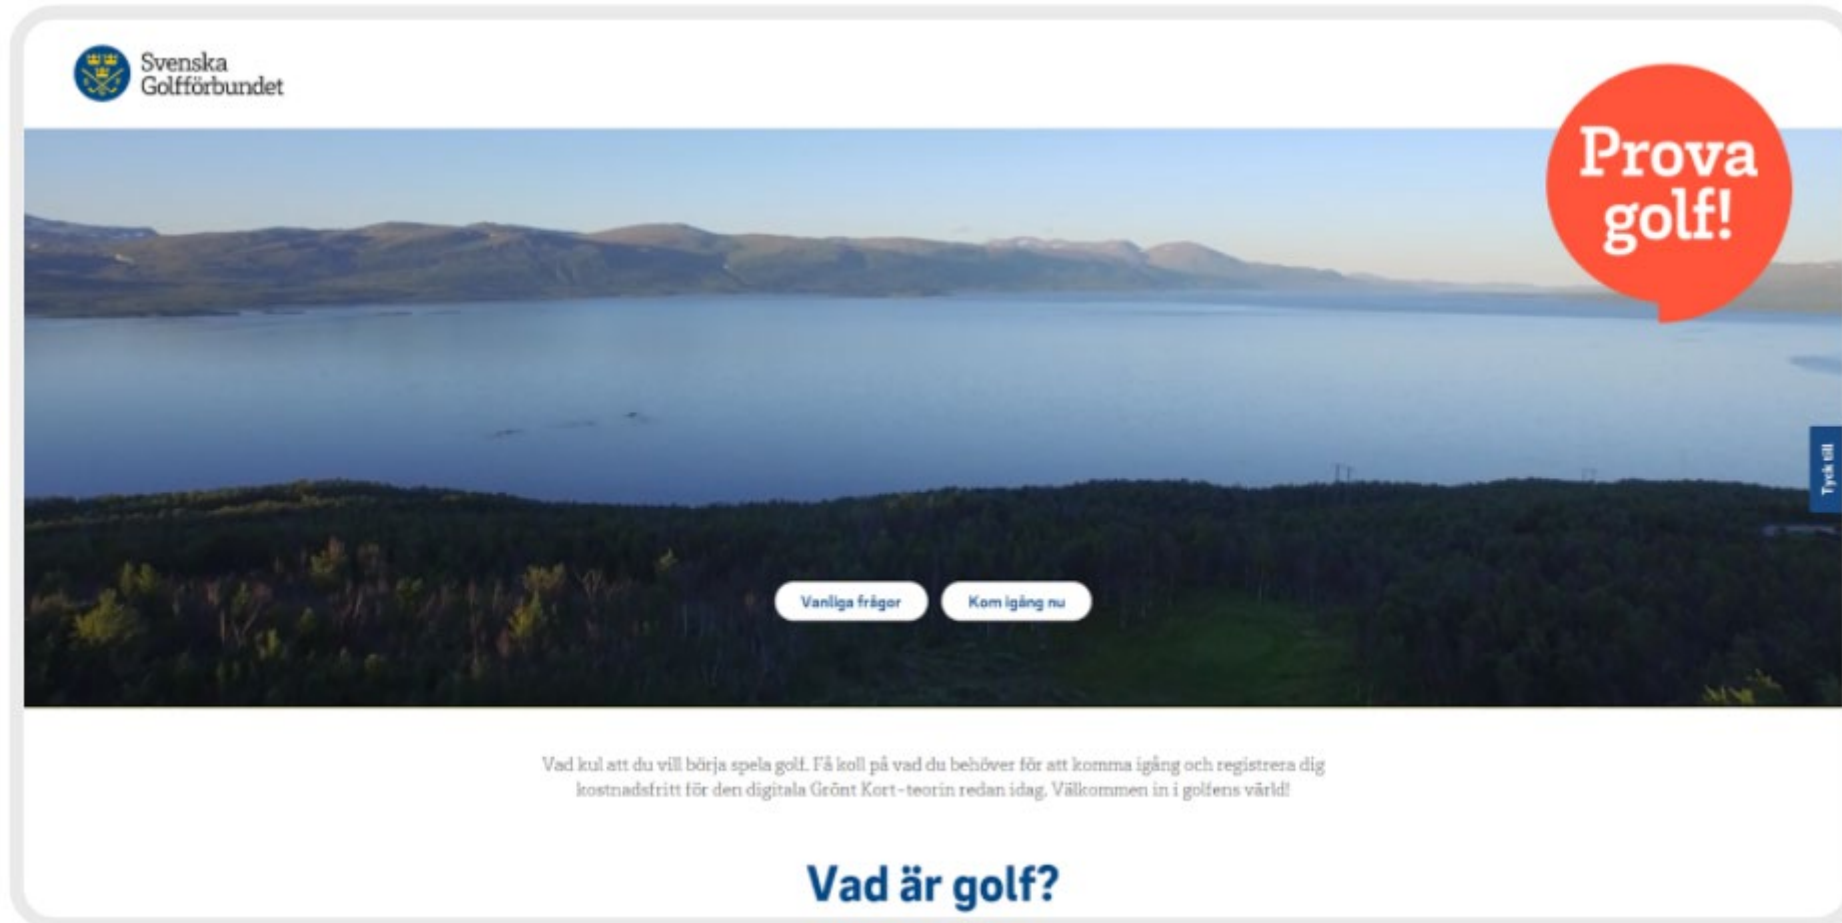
Svenska Golfförbundet

Prova golf!

Tyck till

Vanliga frågor

Kom igång nu

Vad kul att du vill börja spela golf. Få koll på vad du behöver för att komma igång och registrera dig kostnadsfritt för den digitala Grönt Kort-teorin redan idag. Välkommen in i golfens värld!

Vad är golf?